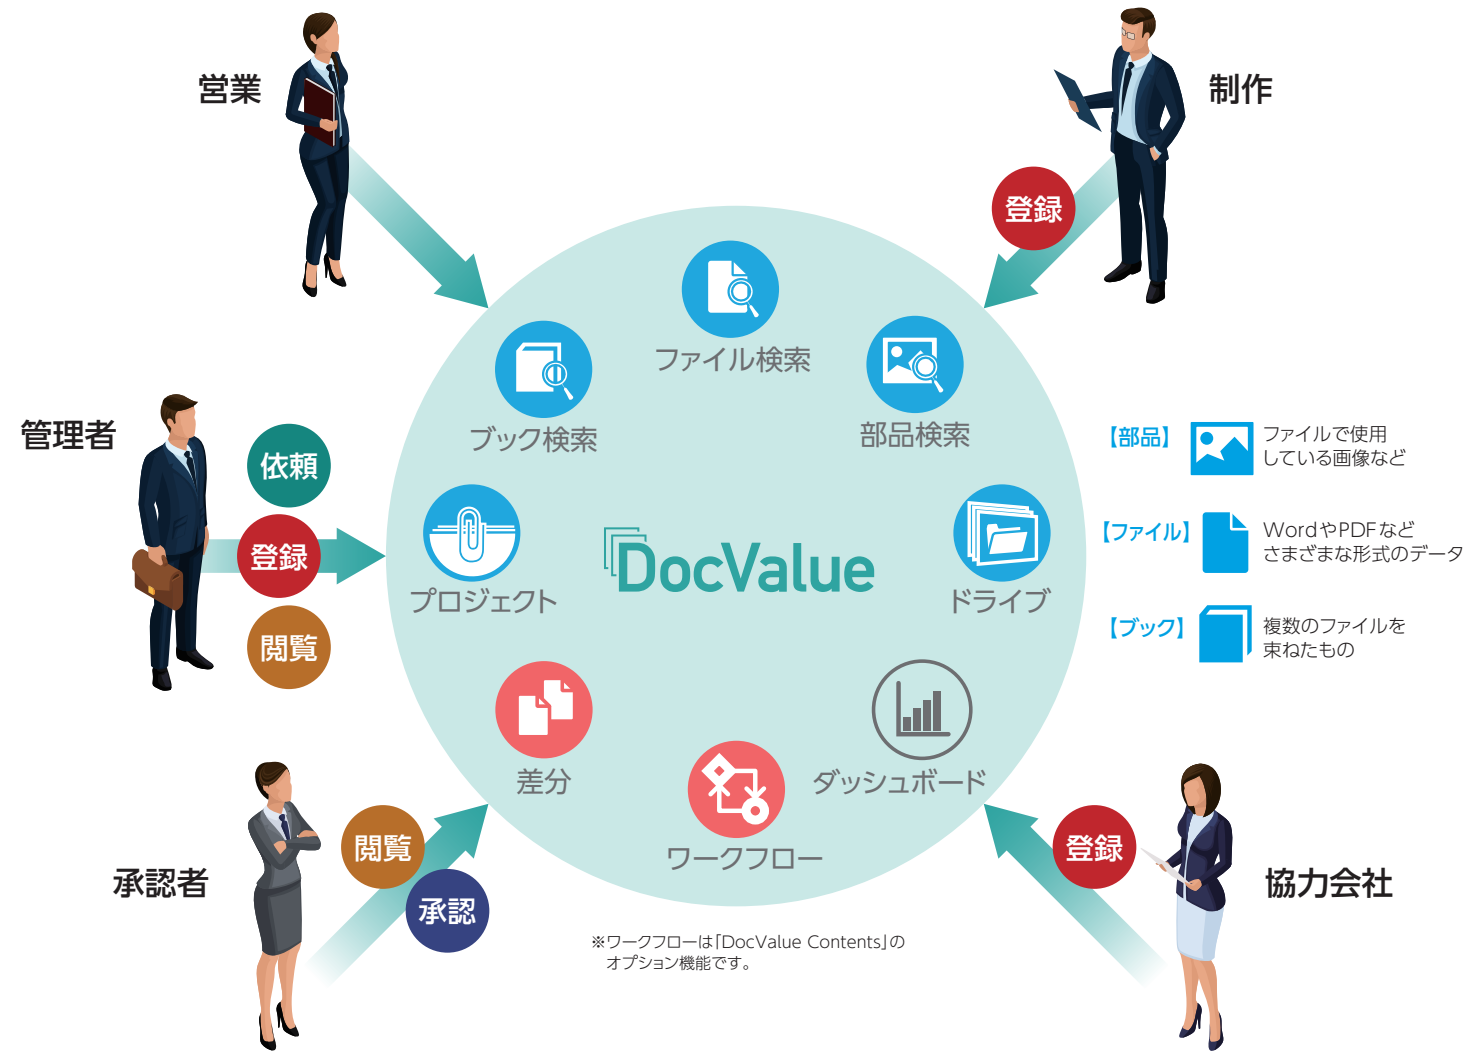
営業

制作

登録

ファイル検索

ブック検索

部品検索

管理者

依頼

登録

閲覧

プロジェクト

DocValue

ドライブ

【部品】 ファイルで使用している画像など

【ファイル】 WordやPDFなどさまざまな形式のデータ

【ブック】 複数のファイルを束ねたもの

差分

ダッシュボード

ワークフロー

承認者

閲覧

承認

登録

協力会社

※ワークフローは「DocValue Contents」のオプション機能です。